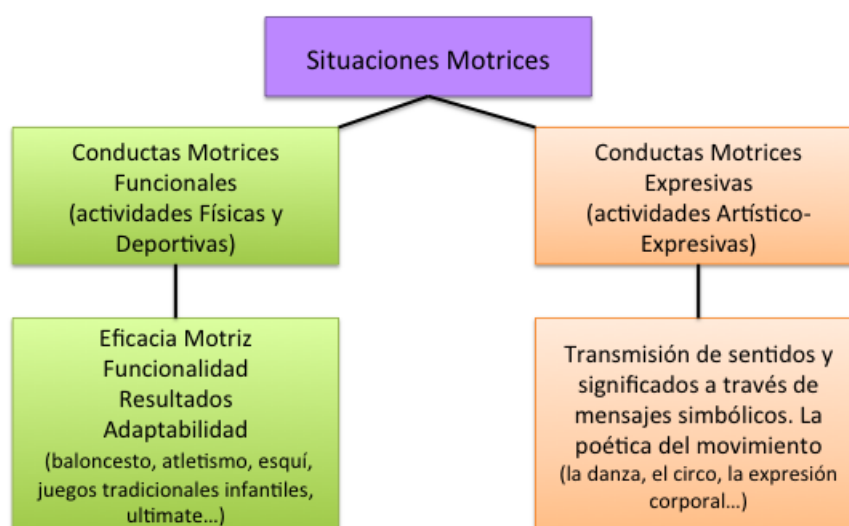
Situaciones Motrices

Conductas Motrices Funcionales (actividades Físicas y Deportivas)

Eficacia Motriz
Funcionalidad
Resultados
Adaptabilidad
(baloncesto, atletismo, esquí, juegos tradicionales infantiles, ultimate…)

Conductas Motrices Expresivas (actividades Artístico-Expresivas)

Transmisión de sentidos y significados a través de mensajes simbólicos. La poética del movimiento
(la danza, el circo, la expresión corporal…)